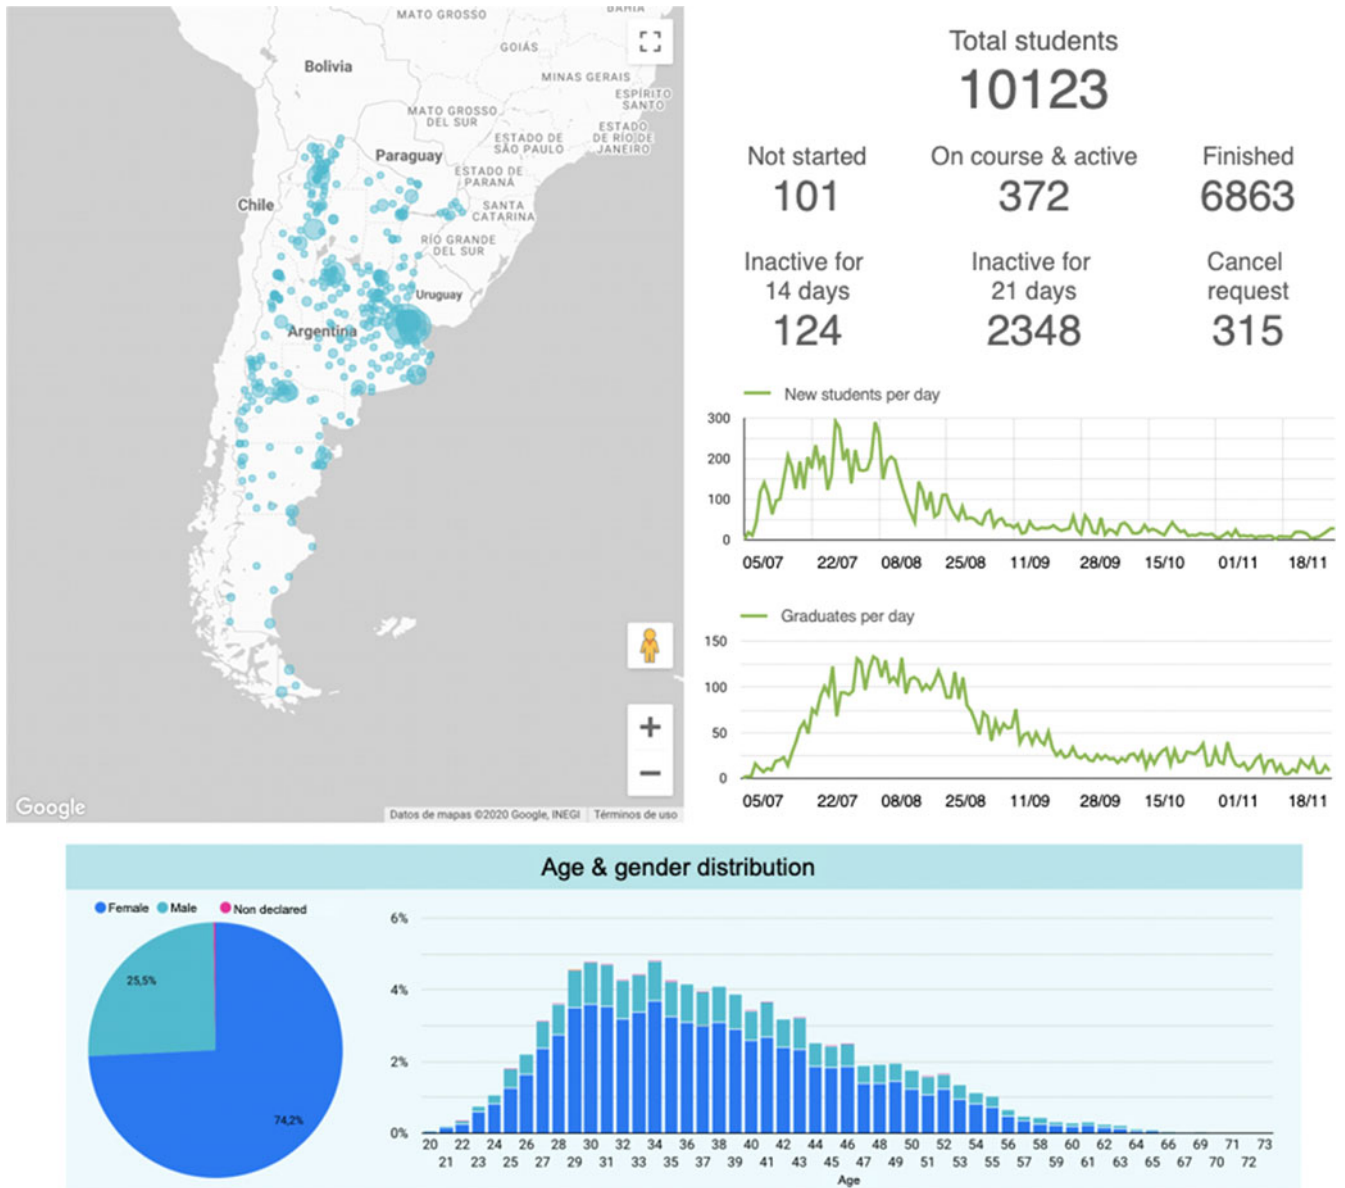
BAHIA
MATO GROSSO
GOIÁS
Bolivia
MINAS GERAIS
ESPÍRITO SANTO
MATO GROSSO DO SUL
ESTADO DE SÃO PAULO
ESTADO DE RIO DE JANEIRO
Paraguay
ESTADO DE PARANÁ
Chile
SANTA CATARINA
RIO GRANDE DO SUL
Uruguay
Argentina
Google
Datos de mapas ©2020 Google, INEGI Términos de uso

Total students
10123

Not started
101

On course & active
372

Finished
6863

Inactive for 14 days
124

Inactive for 21 days
2348

Cancel request
315

New students per day
300
200
100
0
05/07 22/07 08/08 25/08 11/09 28/09 15/10 01/11 18/11

Graduates per day
150
100
50
0
05/07 22/07 08/08 25/08 11/09 28/09 15/10 01/11 18/11

Age & gender distribution

Female Male Non declared
25,5%
74,2%

6%
4%
2%
0%
20 21 22 23 24 25 26 27 28 29 30 31 32 33 34 35 36 37 38 39 40 41 42 43 44 45 46 47 48 49 50 51 52 53 54 55 56 57 58 59 60 61 62 63 64 65 66 67 69 70 71 72 73
Age